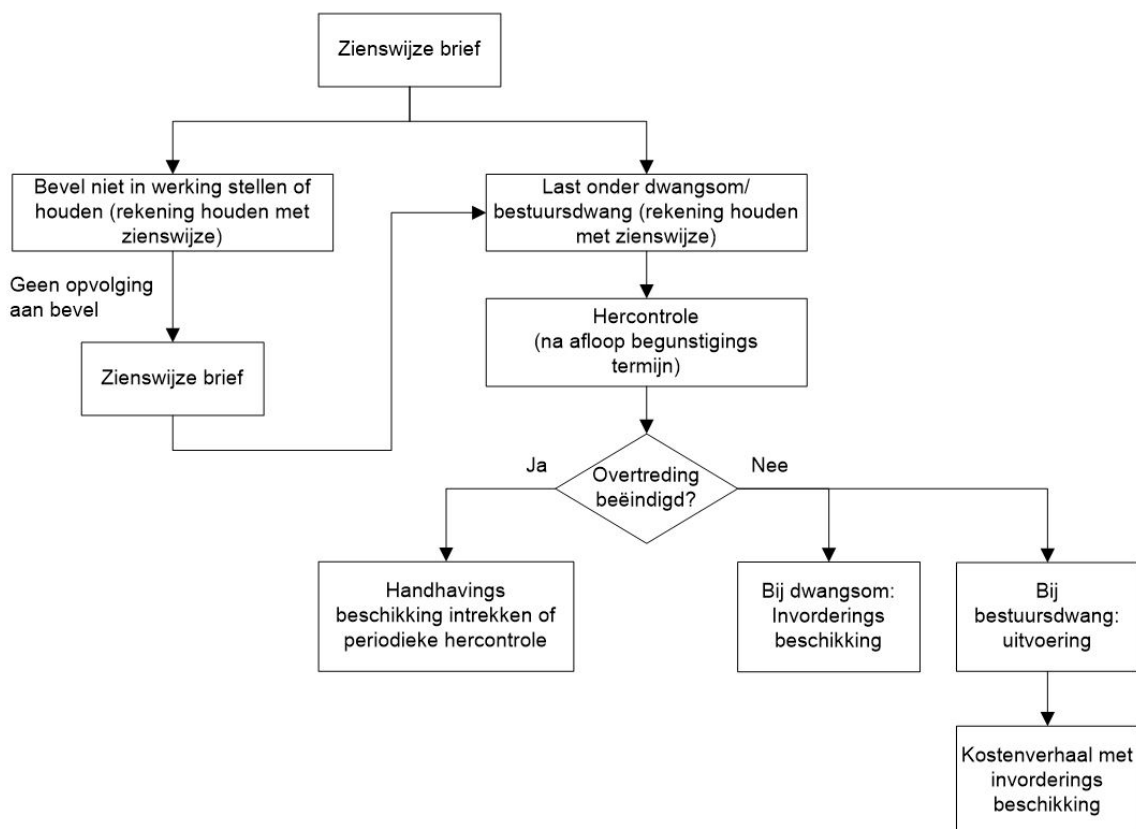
Zienswijze brief

Bevel niet in werking stellen of houden (rekening houden met zienswijze)

Last onder dwangsom/ bestuursdwang (rekening houden met zienswijze)

Geen opvolging aan bevel

Zienswijze brief

Hercontrole (na afloop begunstigings termijn)

Ja

Overtreding beëindigd?

Nee

Handhavings beschikking intrekken of periodieke hercontrole

Bij dwangsom: Invorderings beschikking

Bij bestuursdwang: uitvoering

Kostenverhaal met invorderings beschikking